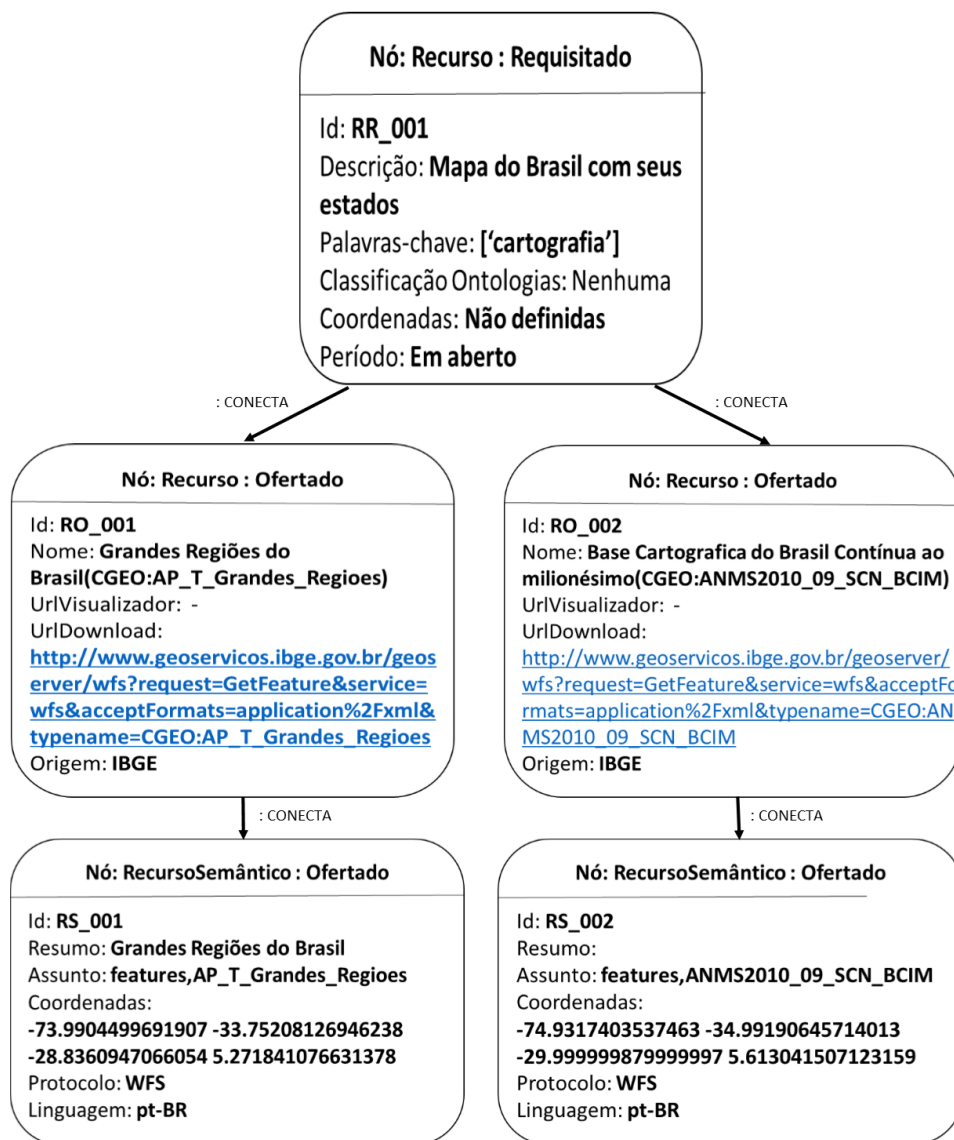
Nó: Recurso : Requisitado

Id: RR_001
Descrição: Mapa do Brasil com seus estados
Palavras-chave: ['cartografia']
Classificação Ontologias: Nenhuma
Coordenadas: Não definidas
Período: Em aberto

: CONECTA

: CONECTA

Nó: Recurso : Ofertado

Id: RO_001
Nome: Grandes Regiões do Brasil(CGEO:AP_T_Grandes_Regioes)
UrlVisualizador: -
UrlDownload:
http://www.geoservicos.ibge.gov.br/geoserver/wfs?request=GetFeature&service=wfs&acceptFormats=application%2Fxml&typename=CGEO:AP_T_Grandes_Regioes
Origem: IBGE

Nó: Recurso : Ofertado

Id: RO_002
Nome: Base Cartografica do Brasil Contínua ao milionésimo(CGEO:ANMS2010_09_SCN_BCIM)
UrlVisualizador: -
UrlDownload:
http://www.geoservicos.ibge.gov.br/geoserver/wfs?request=GetFeature&service=wfs&acceptFo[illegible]rmats=application%2Fxml&typename=CGEO:AN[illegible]MS2010_09_SCN_BCIM
Origem: IBGE

: CONECTA

: CONECTA

Nó: RecursoSemântico : Ofertado

Id: RS_001
Resumo: Grandes Regiões do Brasil
Assunto: features,AP_T_Grandes_Regioes
Coordenadas:
-73.9904499691907 -33.75208126946238
-28.8360947066054 5.271841076631378
Protocolo: WFS
Linguagem: pt-BR

Nó: RecursoSemântico : Ofertado

Id: RS_002
Resumo:
Assunto: features,ANMS2010_09_SCN_BCIM
Coordenadas:
-74.9317403537463 -34.99190645714013
-29.999999879999997 5.613041507123159
Protocolo: WFS
Linguagem: pt-BR